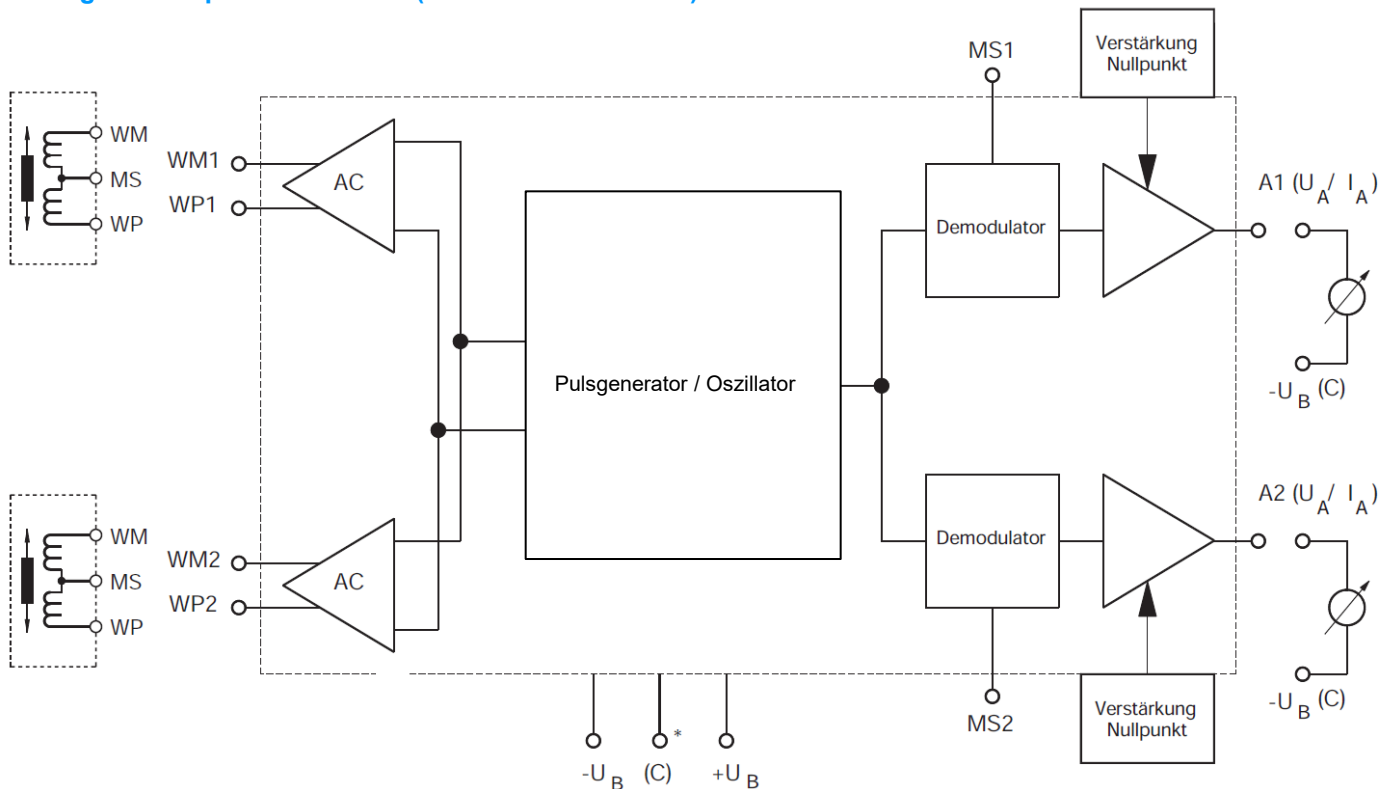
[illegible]

MS1

Verstärkung Nullpunkt

WM
MS
WP

WM1
WP1

AC

Demodulator

A1 ($U_A$/ $I_A$)

Pulsgenerator / Oszillator

$-U_B$ (C)

WM
MS
WP

WM2
WP2

AC

Demodulator

A2 ($U_A$/ $I_A$)

$-U_B$ (C)

MS2

Verstärkung Nullpunkt

$-U_B$ (C)* $+U_B$